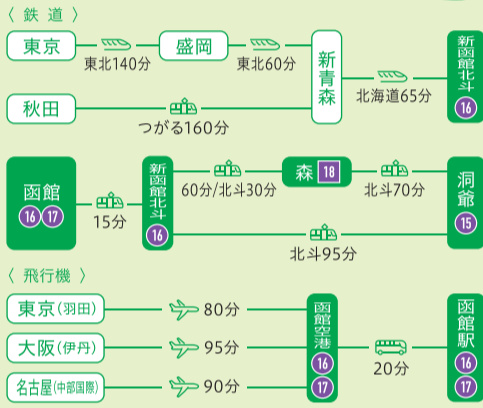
〈 鉄 道 〉

東京
東北140分
盛岡
東北60分
新青森
北海道65分
新函館北斗
16

秋田
つがる160分

函館
16 17
15分
新函館北斗
16
60分/北斗30分
森 18
北斗70分
洞爺
15
北斗95分

〈 飛行機 〉

東京（羽田）
80分
大阪（伊丹）
95分
名古屋（中部国際）
90分
函館空港
16 17
20分
函館駅
16 17